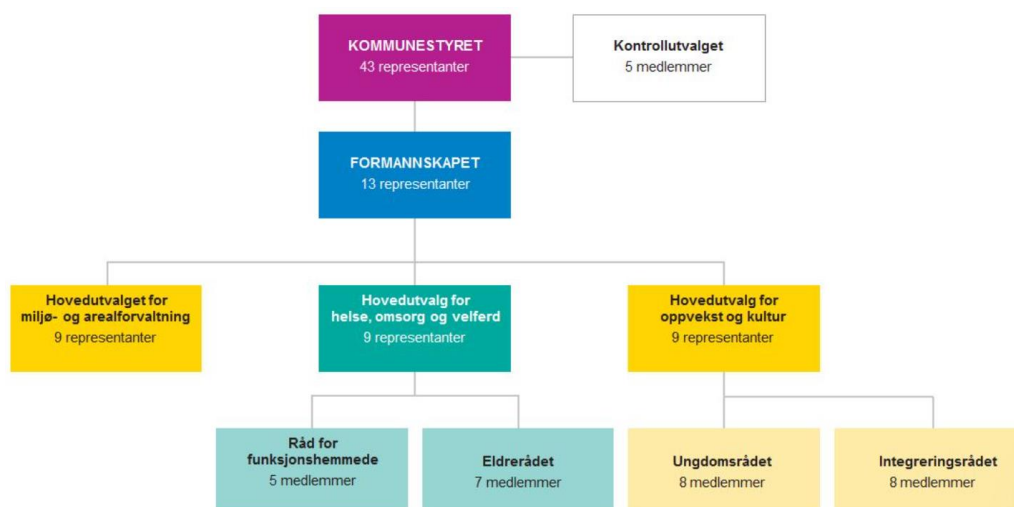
KOMMUNESTYRET
43 representanter

Kontrollutvalget
5 medlemmer

FORMANNSKAPET
13 representanter

Hovedutvalget for miljø- og arealforvaltning
9 representanter

Hovedutvalg for helse, omsorg og velferd
9 representanter

Hovedutvalg for oppvekst og kultur
9 representanter

Råd for funksjonshemmede
5 medlemmer

Eldrerådet
7 medlemmer

Ungdomsrådet
8 medlemmer

Integreringsrådet
8 medlemmer